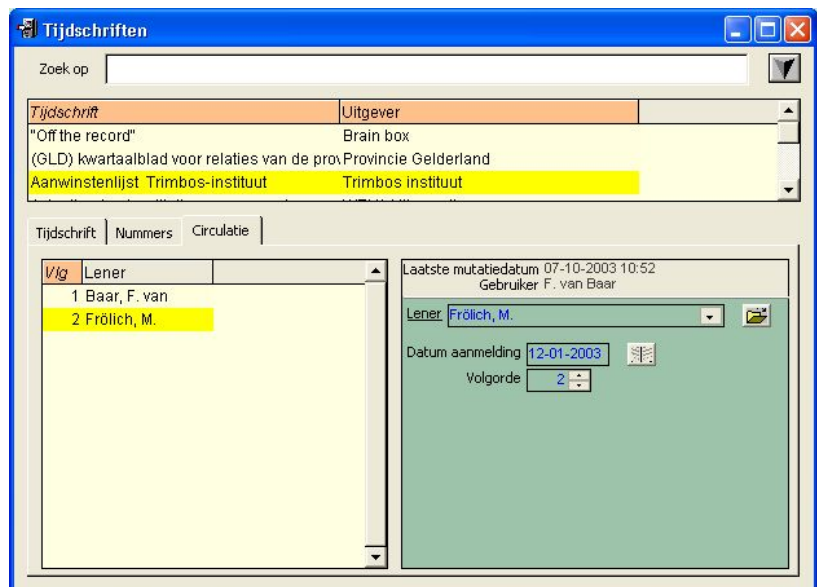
Tijdschriften

Zoek op

| Tijdschrift | Uitgever |
|---|---|
| "Off the record" | Brain box |
| (GLD) kwartaalblad voor relaties van de prov | Provincie Gelderland |
| Aanwinstenlijst Trimbos-instituut | Trimbos instituut |

Tijdschrift | Nummers | Circulatie

| Vlg | Lener |
|---|---|
| 1 | Baar, F. van |
| 2 | Frölich, M. |

Laatste mutatiedatum 07-10-2003 10:52
Gebruiker F. van Baar

Lener Frölich, M.

Datum aanmelding 12-01-2003

Volgorde 2